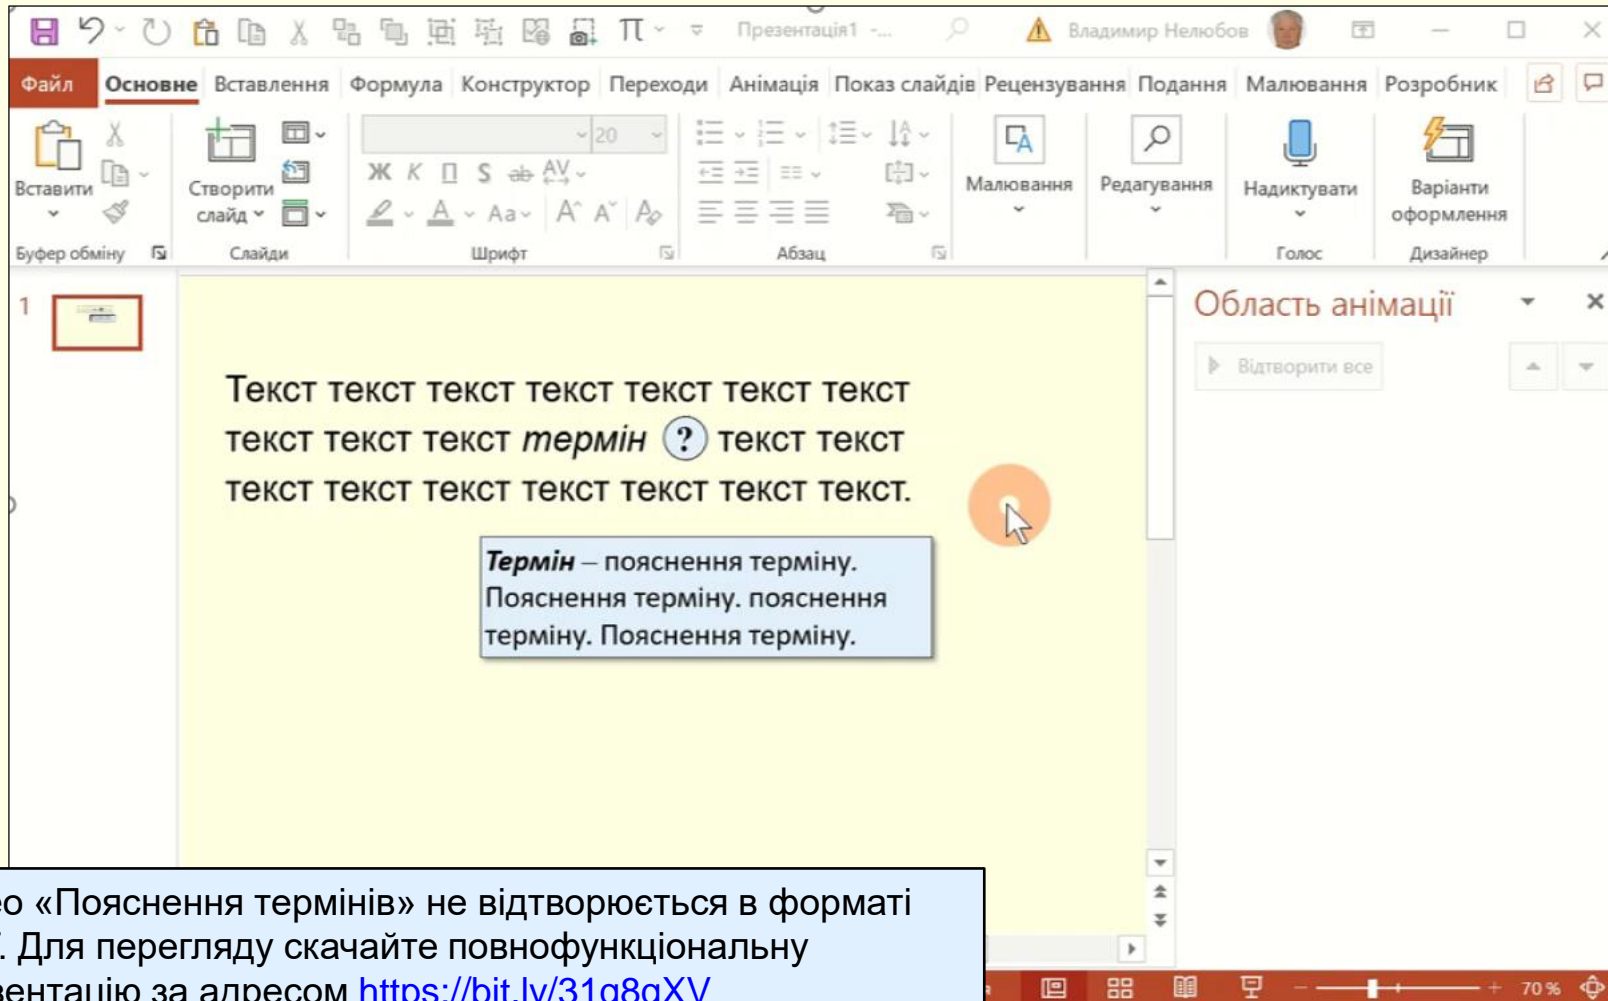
Презентація1 -... Владимир Нелюбов

Файл Основне Вставлення Формула Конструктор Переходи Анімація Показ слайдів Рецензування Подання Малювання Розробник

Вставити Буфер обміну Створити слайд Слайди 20 Ж К П S Шрифт Абзац Малювання Редагування Надиктувати Голос Варіанти оформлення Дизайнер

1

Текст текст текст текст текст текст текст текст текст текст *термін* ? текст текст текст текст текст текст текст текст текст.

***Термін*** – пояснення терміну. Пояснення терміну. пояснення терміну. Пояснення терміну.

Область анімації

Відтворити все

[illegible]ео «Пояснення термінів» не відтворюється в форматі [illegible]. Для перегляду скачайте повнофункціональну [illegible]ентацію за адресом https://bit.ly/31q8gXV

70 %